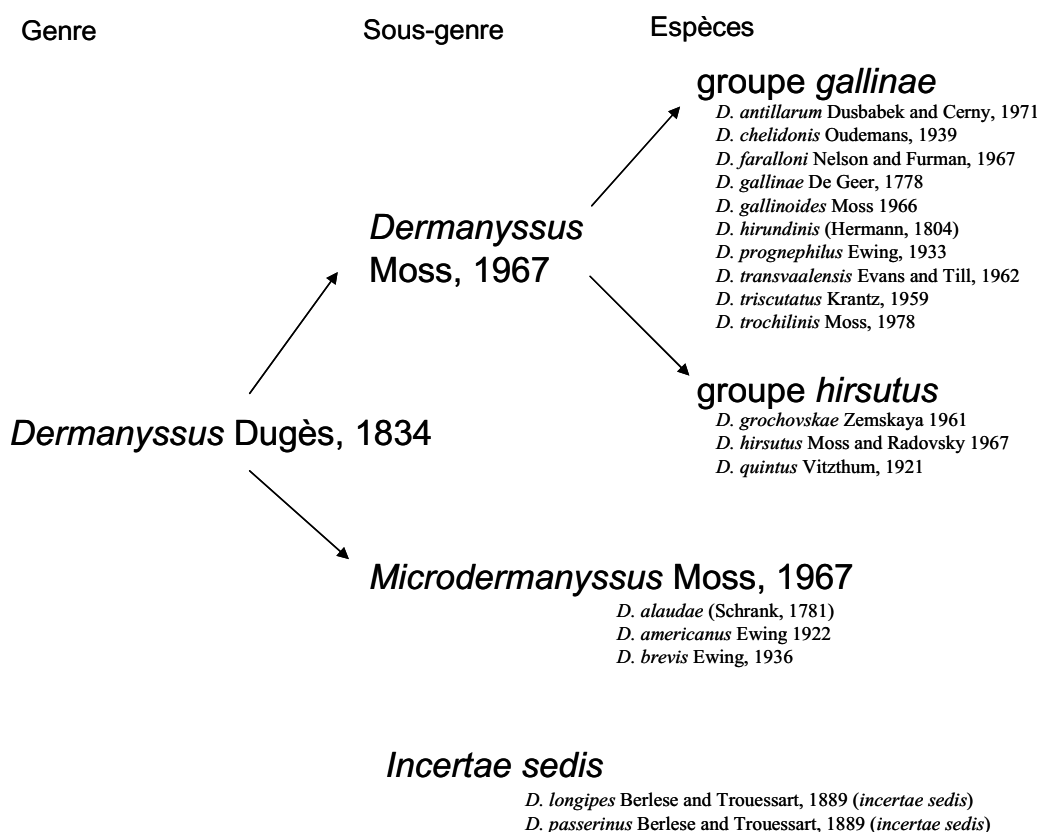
Genre

Sous-genre

Espèces

groupe *gallinae*
*D. antillarum* Dusbabek and Cerny, 1971
*D. chelidonis* Oudemans, 1939
*D. faralloni* Nelson and Furman, 1967
*D. gallinae* De Geer, 1778
*D. gallinoides* Moss 1966
*D. hirundinis* (Hermann, 1804)
*D. prognephilus* Ewing, 1933
*D. transvaalensis* Evans and Till, 1962
*D. triscutatus* Krantz, 1959
*D. trochilinis* Moss, 1978

*Dermanyssus* Moss, 1967

groupe *hirsutus*
*D. grochovskae* Zemskaya 1961
*D. hirsutus* Moss and Radovsky 1967
*D. quintus* Vitzthum, 1921

*Dermanyssus* Dugès, 1834

*Microdermanyssus* Moss, 1967
*D. alaudae* (Schrank, 1781)
*D. americanus* Ewing 1922
*D. brevis* Ewing, 1936

*Incertae sedis*
*D. longipes* Berlese and Trouessart, 1889 (*incertae sedis*)
*D. passerinus* Berlese and Trouessart, 1889 (*incertae sedis*)